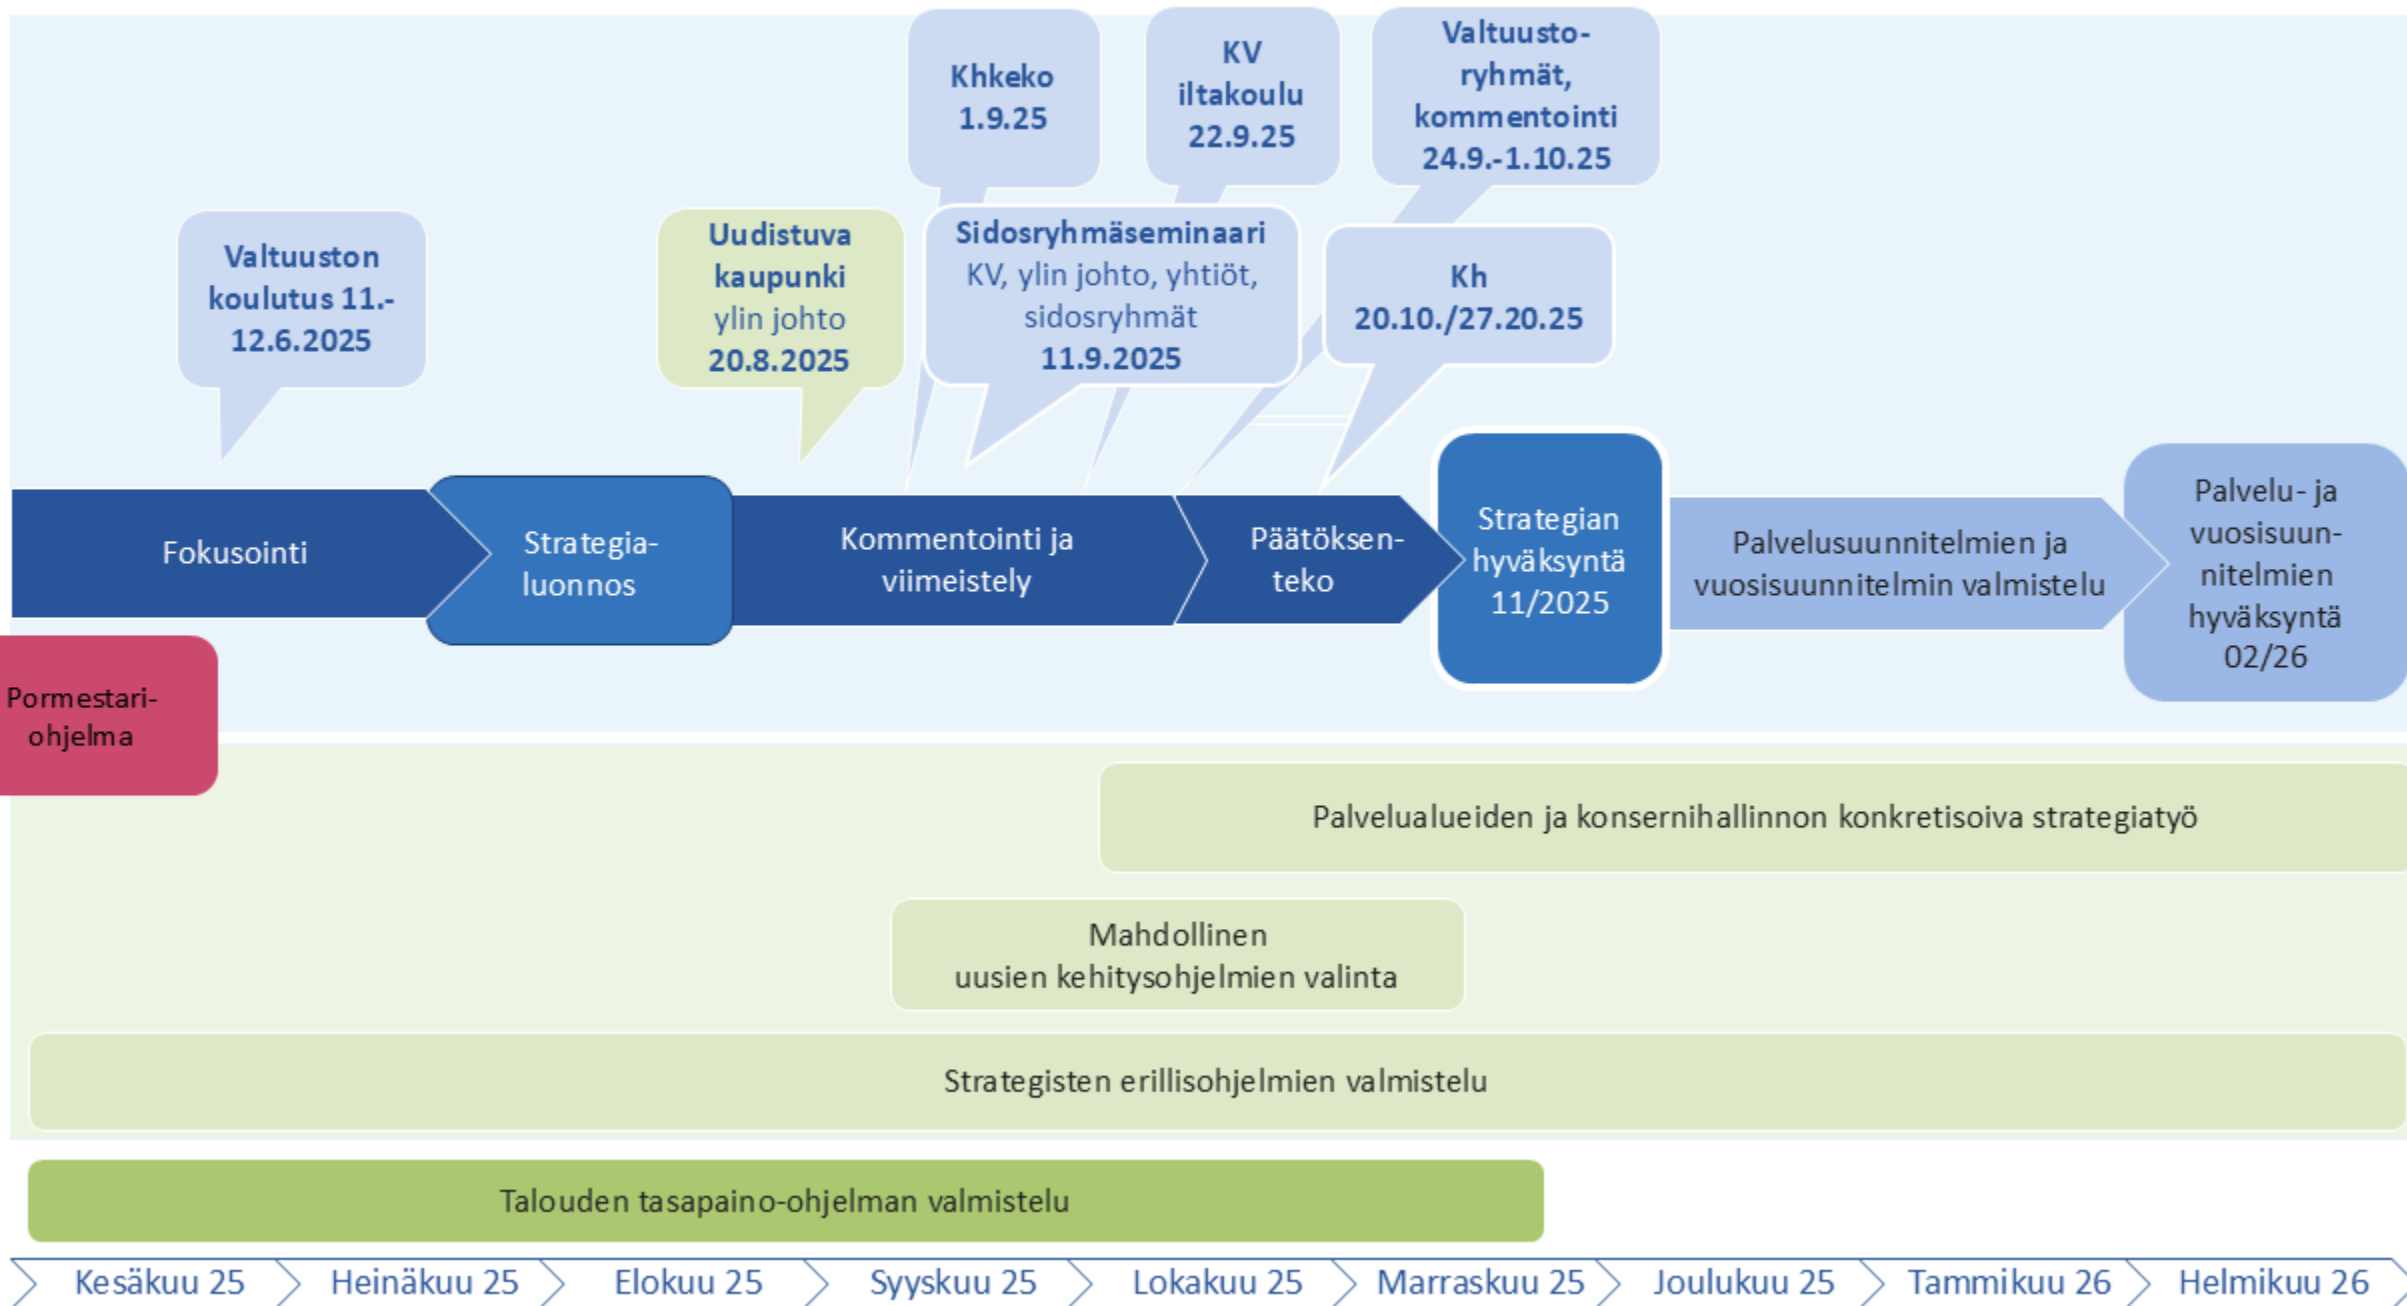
Khkeko 1.9.25

KV iltakoulu 22.9.25

Valtuusto-ryhmät, kommentointi 24.9.-1.10.25

Valtuuston koulutus 11.-12.6.2025

Uudistuva kaupunki ylin johto 20.8.2025

Sidosryhmäseminaari KV, ylin johto, yhtiöt, sidosryhmät 11.9.2025

Kh 20.10./27.20.25

Fokusointi

Strategia-luonnos

Kommentointi ja viimeistely

Päätöksen-teko

Strategian hyväksyntä 11/2025

Palvelusuunnitelmien ja vuosisuunnitelmin valmistelu

Palvelu- ja vuosisuun-nitelmien hyväksyntä 02/26

Pormestari-ohjelma

Palvelualueiden ja konsernihallinnon konkretisoiva strategiatyö

Mahdollinen uusien kehitysohjelmien valinta

Strategisten erillisohjelmien valmistelu

Talouden tasapaino-ohjelman valmistelu

Kesäkuu 25 Heinäkuu 25 Elokuu 25 Syyskuu 25 Lokakuu 25 Marraskuu 25 Joulukuu 25 Tammikuu 26 Helmikuu 26